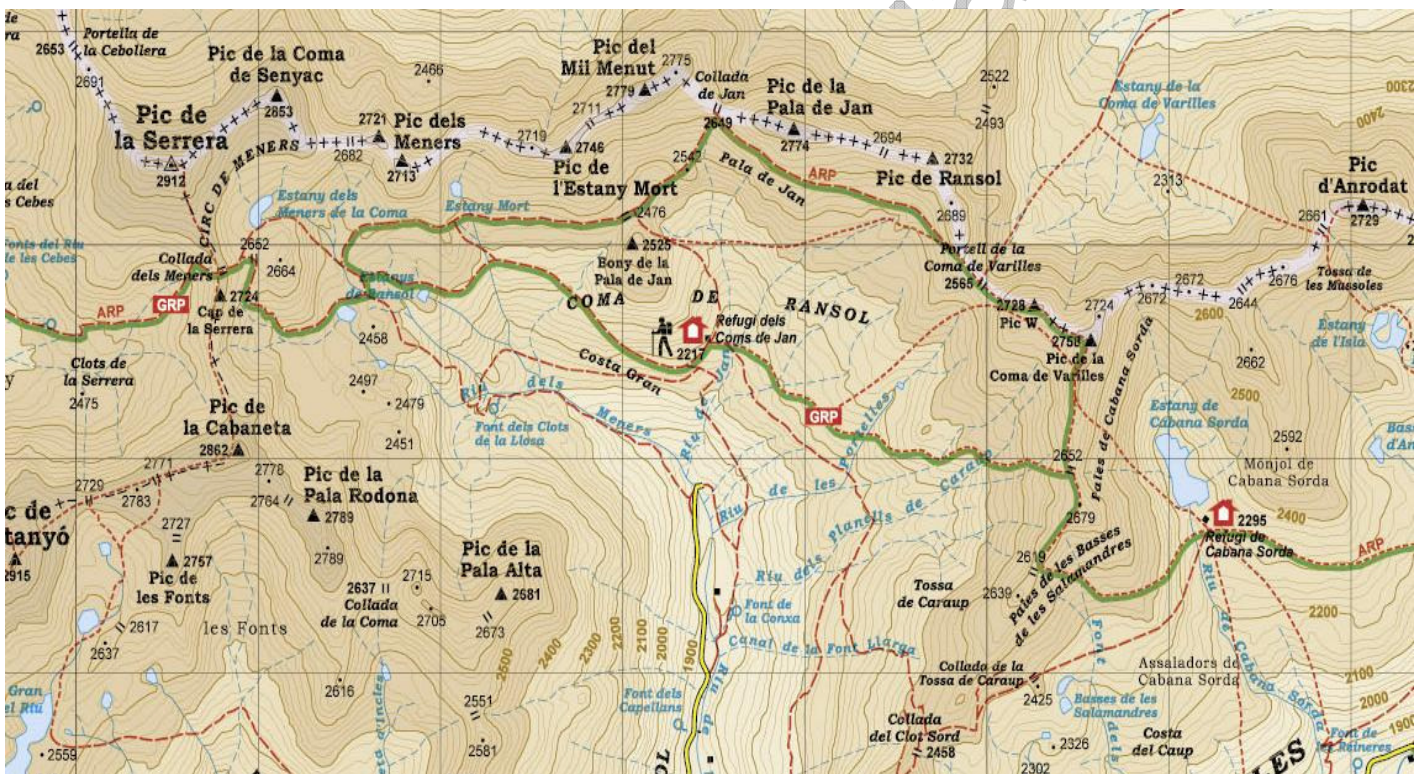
de
ra
2653
Portella de la Cebollera
2691
Pic de la Coma de Senyac
2466
Pic del Mil Menut
2775
Colladа de Jan
2522
Estany de la Coma de Varilles
2400
Pic de la Serrera
2853
2721
Pic dels Meners
2711
2779
Pic de la Pala de Jan
2493
CIRC DE MENERS
2682
2719
2746
2649
2774
2694
2732
2912
2713
Pic de l'Estany Mort
2542
Pala de Jan
ARP
Pic de Ransol
2313
Pic d'Anrodat
a del Cebes
Estany dels Meners de la Coma
Estany Mort
2476
2689
2661
2729
Fonts del Riu de les Cebes
2662
2525
Portell de la Coma de Varilles
Colladа dels Meners
2664
Estanys de Ransol
Bony de la Pala de Jan
2565
2672
2676
Tossa de les Mussoles
ARP
GRP
2724
COMA DE RANSOL
2728
2724
2672
2644
Cap de la Serrera
Refugi dels Coms de Jan
Pic W
2600
Estany de l'Isla
2458
2217
2750
Clots de la Serrera
Costa Gran
Pic de la Coma de Varilles
Fates de Cabana Sorda
2662
2497
2475
Pic de la Cabaneta
2479
Riu dels Meners
GRP
Riu de les Portelles
2500
Estany de Cabana Sorda
Font dels Clots de la Llosa
2451
2592
Bass d'A
2862
2771
2778
Pic de la Pala Rodona
Riu de Jan
2652
Monjol de Cabana Sorda
2729
c de tanyó
2783
2764
Riu de les Planells de Caraup
2789
2679
2295
2400
2727
Refugi de Cabana Sorda
2757
2789
Pic de la Pala Alta
2619
Pales de les Basses de les Salamandres
ARP
915
Pic de les Fonts
2637
2715
2581
Tossa de Caraup
2639
Riu dels Planells de Caraup
Collada de la Coma
2705
Font de la Conxa
2200
2817
les Fonts
2673
2100
2200
2300
2400
2500
Canal de la Font Llarga
2637
1900
Riu de Cabana Sorda
Font
Collada de la Tossa de Caraup
Assaladors de Cabana Sorda
2100
Gran el Riu
2616
Riu d'Incles
2425
2000
Font dels Capellans
Basses de les Salamandres
2551
Collada del Clot Sord
2326
Costa del Caup
Font de les Reineres
1900
2559
2581
2458
2302
LES